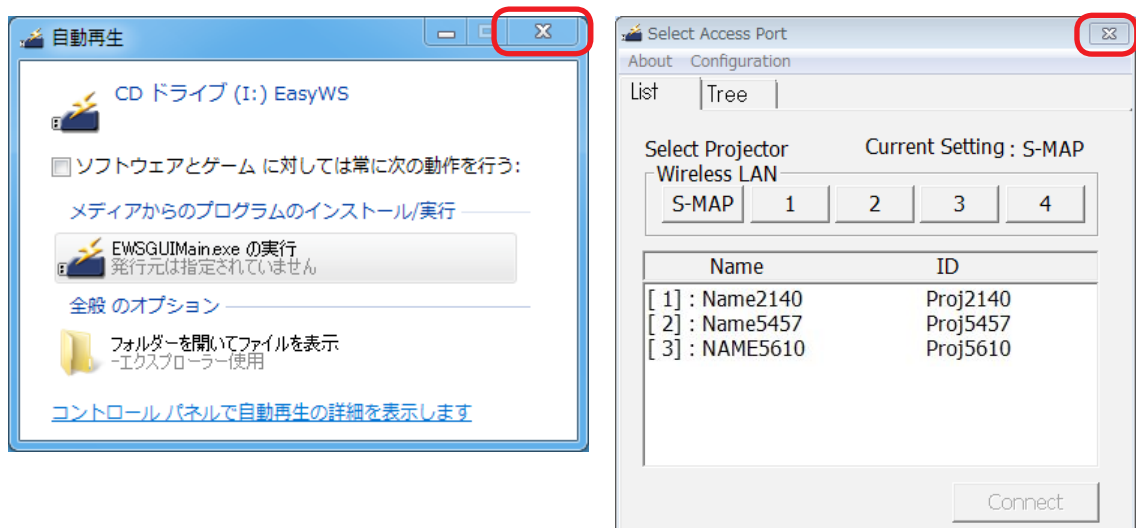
自動再生

CD ドライブ (I:) EasyWS

ソフトウェアとゲーム に対しては常に次の動作を行う:

メディアからのプログラムのインストール/実行

EWSGUIMain.exe の実行
発行元は指定されていません

全般 のオプション

フォルダーを開いてファイルを表示
-エクスプローラー使用

コントロール パネルで自動再生の詳細を表示します

Select Access Port

About Configuration

List Tree

Select Projector Current Setting : S-MAP

Wireless LAN

S-MAP 1 2 3 4

| Name | ID |
|---|---|
| [ 1] : Name2140 | Proj2140 |
| [ 2] : Name5457 | Proj5457 |
| [ 3] : NAME5610 | Proj5610 |

Connect